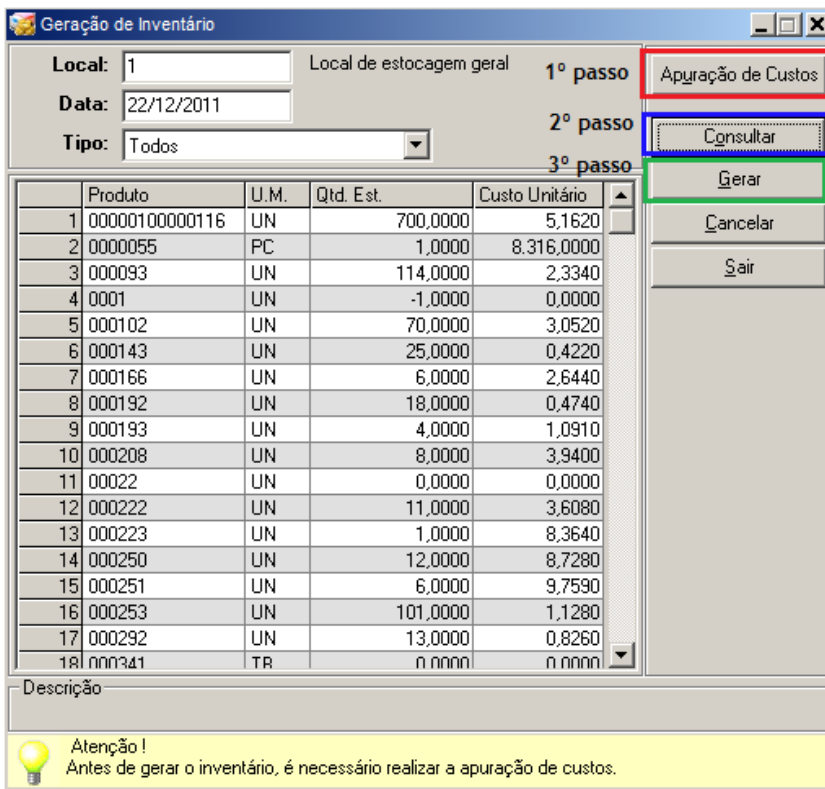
Geração de Inventário

Local: 1 Local de estocagem geral
Data: 22/12/2011
Tipo: Todos

1º passo Apuração de Custos
2º passo Consultar
3º passo Gerar
Cancelar
Sair

| | Produto | U.M. | Qtd. Est. | Custo Unitário |
|---|---|---|---|---|
| 1 | 00000100000116 | UN | 700,0000 | 5,1620 |
| 2 | 0000055 | PC | 1,0000 | 8.316,0000 |
| 3 | 000093 | UN | 114,0000 | 2,3340 |
| 4 | 0001 | UN | -1,0000 | 0,0000 |
| 5 | 000102 | UN | 70,0000 | 3,0520 |
| 6 | 000143 | UN | 25,0000 | 0,4220 |
| 7 | 000166 | UN | 6,0000 | 2,6440 |
| 8 | 000192 | UN | 18,0000 | 0,4740 |
| 9 | 000193 | UN | 4,0000 | 1,0910 |
| 10 | 000208 | UN | 8,0000 | 3,9400 |
| 11 | 00022 | UN | 0,0000 | 0,0000 |
| 12 | 000222 | UN | 11,0000 | 3,6080 |
| 13 | 000223 | UN | 1,0000 | 8,3640 |
| 14 | 000250 | UN | 12,0000 | 8,7280 |
| 15 | 000251 | UN | 6,0000 | 9,7590 |
| 16 | 000253 | UN | 101,0000 | 1,1280 |
| 17 | 000292 | UN | 13,0000 | 0,8260 |
| 18 | 000341 | TB | 0,0000 | 0,0000 |

Descrição

Atenção !
Antes de gerar o inventário, é necessário realizar a apuração de custos.